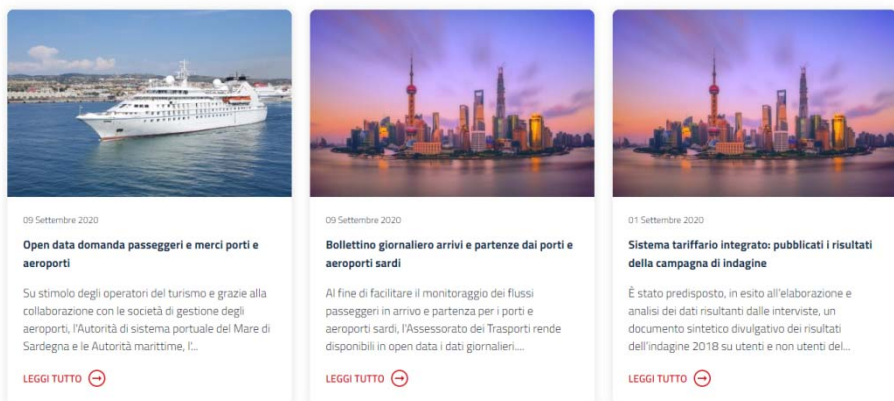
09 Settembre 2020

Open data domanda passeggeri e merci porti e aeroporti

Su stimolo degli operatori del turismo e grazie alla collaborazione con le società di gestione degli aeroporti, l'Autorità di sistema portuale del Mare di Sardegna e le Autorità marittime, l'...

LEGGI TUTTO

09 Settembre 2020

Bollettino giornaliero arrivi e partenze dai porti e aeroporti sardi

Al fine di facilitare il monitoraggio dei flussi passeggeri in arrivo e partenza per i porti e aeroporti sardi, l'Assessorato dei Trasporti rende disponibili in open data i dati giornalieri....

LEGGI TUTTO

01 Settembre 2020

Sistema tariffario integrato: pubblicati i risultati della campagna di indagine

È stato predisposto, in esito all'elaborazione e analisi dei dati risultanti dalle interviste, un documento sintetico divulgativo dei risultati dell'indagine 2018 su utenti e non utenti del...

LEGGI TUTTO